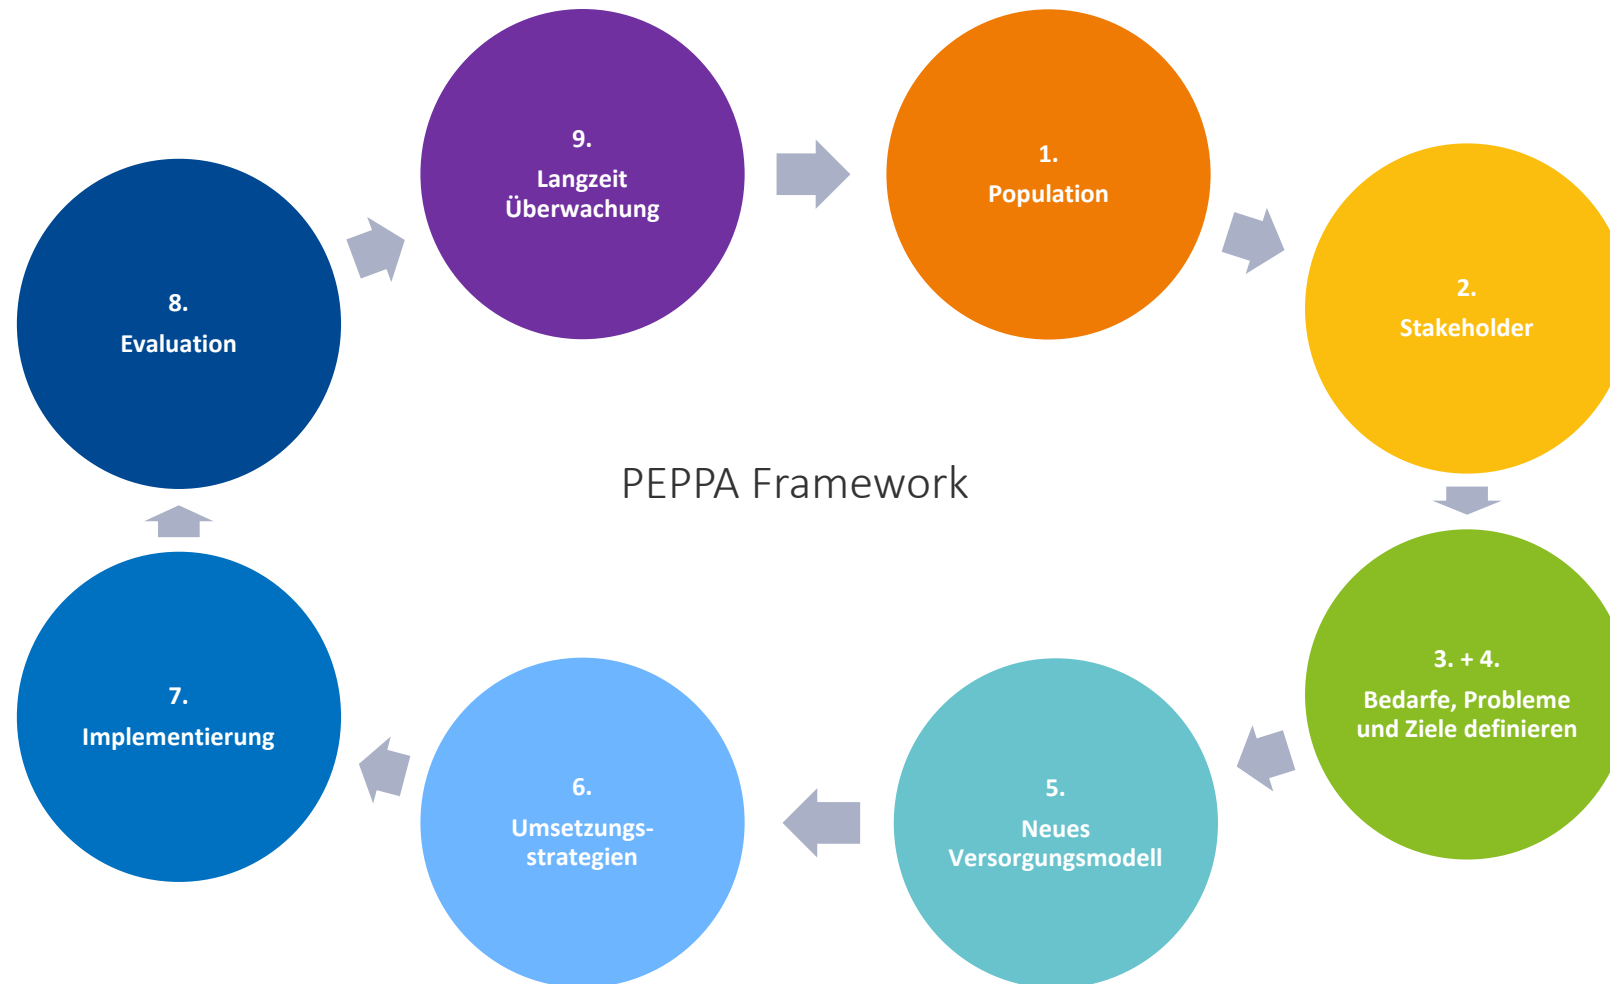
9.
Langzeit Überwachung

1.
Population

2.
Stakeholder

3. + 4.
Bedarfe, Probleme und Ziele definieren

5.
Neues Versorgungsmodell

6.
Umsetzungs-strategien

7.
Implementierung

8.
Evaluation

PEPPA Framework